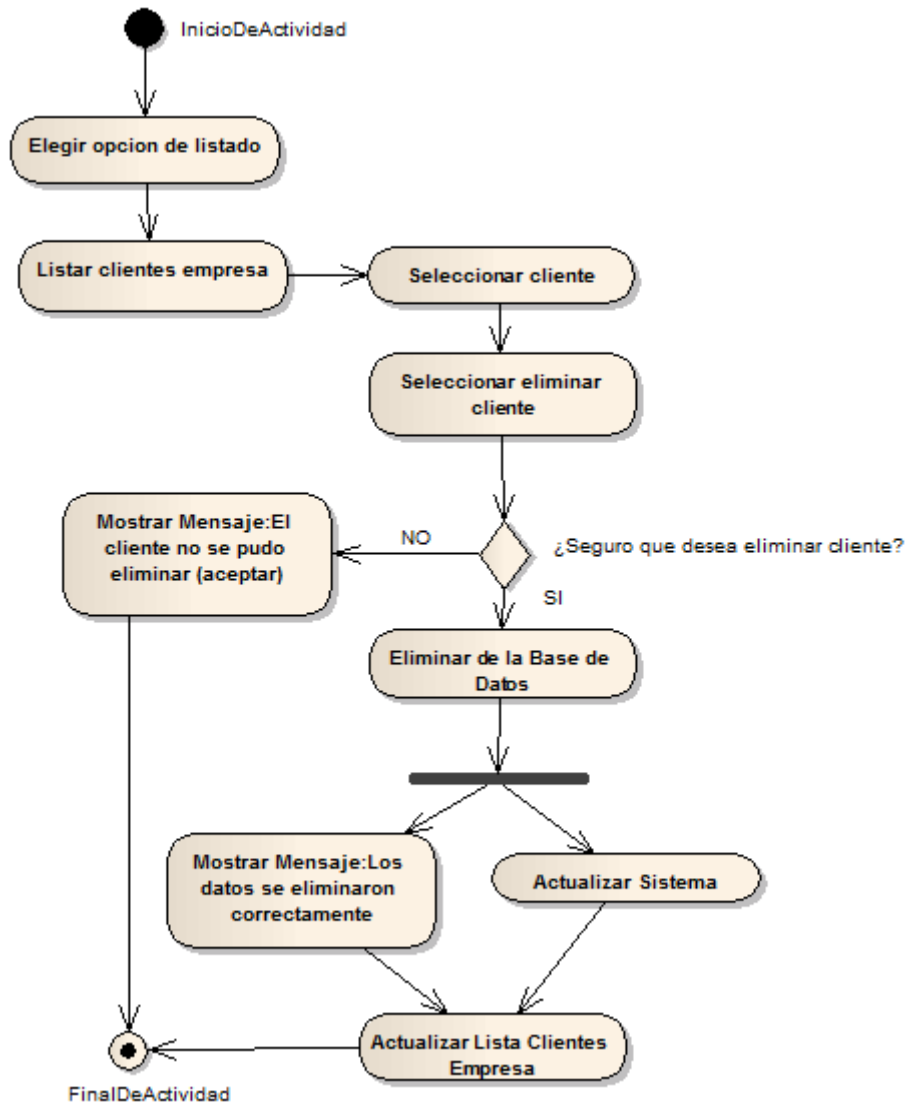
InicioDeActividad

Elegir opcion de listado

Listar clientes empresa

Seleccionar cliente

Seleccionar eliminar cliente

Mostrar Mensaje:El cliente no se pudo eliminar (aceptar)

NO

¿Seguro que desea eliminar cliente?

SI

Eliminar de la Base de Datos

Mostrar Mensaje:Los datos se eliminaron correctamente

Actualizar Sistema

Actualizar Lista Clientes Empresa

FinalDeActividad